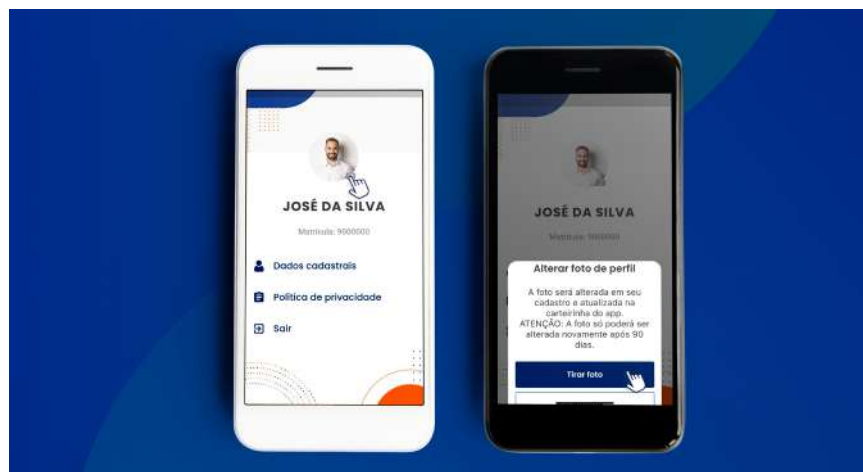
JOSÉ DA SILVA

Matrícula: 9000000

Dados cadastrais

Política de privacidade

Sair

JOSÉ DA SILVA

Matrícula: 9000000

Alterar foto de perfil

A foto será alterada em seu cadastro e atualizada na carteirinha do app. ATENÇÃO: A foto só poderá ser alterada novamente após 90 dias.

Tirar foto